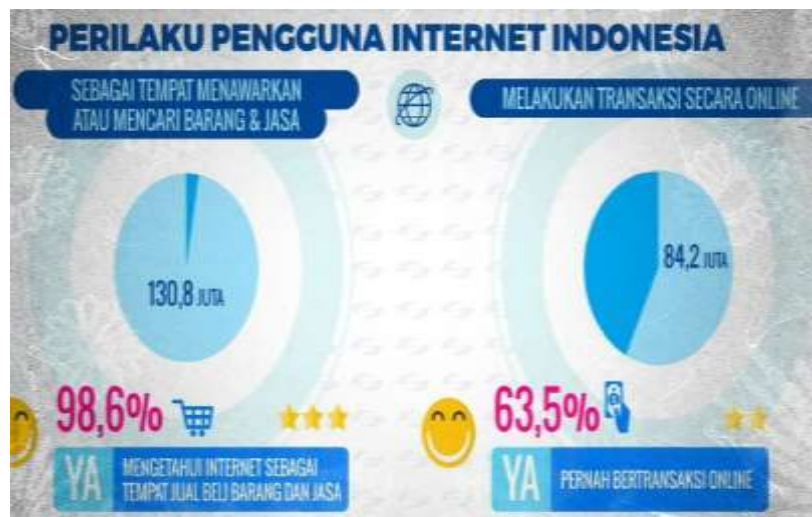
PERILAKU PENGGUNA INTERNET INDONESIA

SEBAGAI TEMPAT MENAWARKAN ATAU MENCARI BARANG & JASA

MELAKUKAN TRANSAKSI SECARA ONLINE

130,8 JUTA

84,2 JUTA

98,6%

YA MENGETAHUI INTERNET SEBAGAI TEMPAT JUAL BELI BARANG DAN JASA

63,5%

YA PERNAH BERTRANSAKSI ONLINE